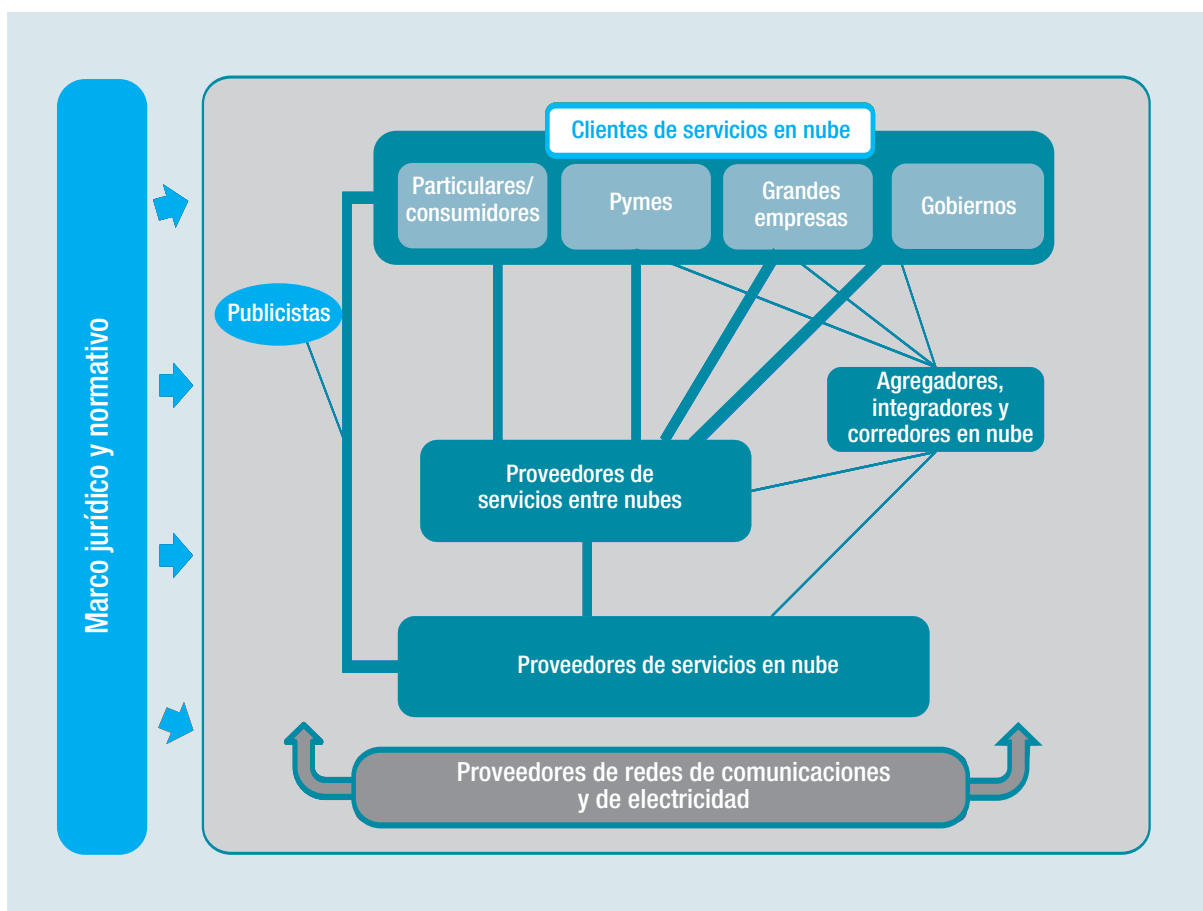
Marco jurídico y normativo

Clientes de servicios en nube

Particulares/ consumidores

Pymes

Grandes empresas

Gobiernos

Publicistas

Agregadores, integradores y corredores en nube

Proveedores de servicios entre nubes

Proveedores de servicios en nube

Proveedores de redes de comunicaciones y de electricidad